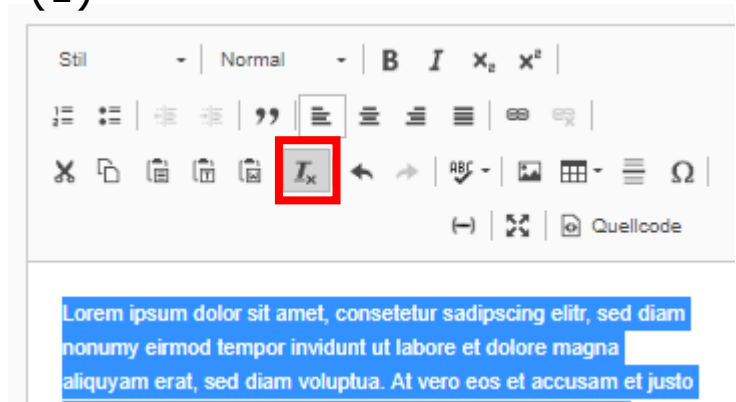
Stil
Normal
B I $x_2$ $x^2$
Quellcode

Lorem ipsum dolor sit amet, consetetur sadipscing elitr, sed diam nonumy eirmod tempor invidunt ut labore et dolore magna aliquyam erat, sed diam voluptua. At vero eos et accusam et justo